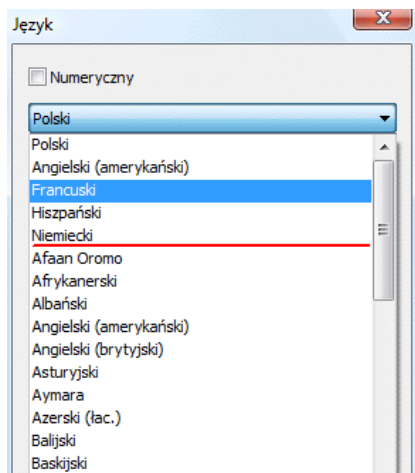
Język

Numeryczny

Polski

Polski
Angielski (amerykański)
Francuski
Hiszpański
Niemiecki
Afaan Oromo
Afrykanerski
Albański
Angielski (amerykański)
Angielski (brytyjski)
Asturyjski
Aymara
Azerski (łac.)
Balijski
Baskijski